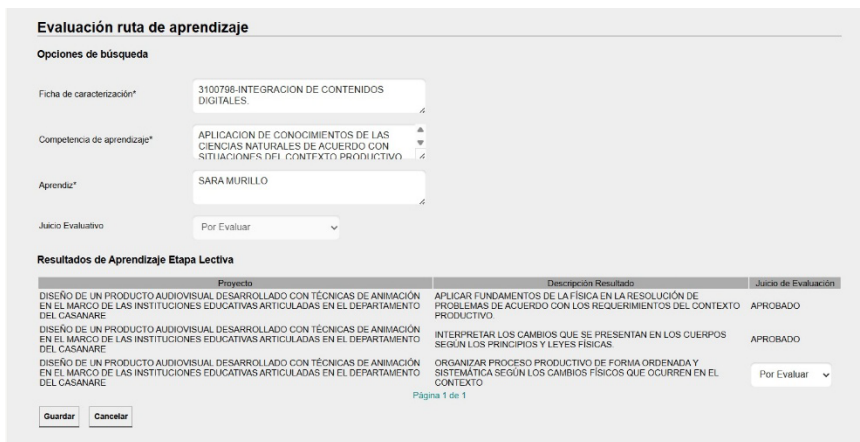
Evaluación ruta de aprendizaje

Opciones de búsqueda

Ficha de caracterización*
3100796-INTEGRACION DE CONTENIDOS DIGITALES.

Competencia de aprendizaje*
APLICACION DE CONOCIMIENTOS DE LAS CIENCIAS NATURALES DE ACUERDO CON SITUACIONES DEL CONTEXTO PRODUCTIVO

Aprendiz*
SARA MURILLO

Juicio Evaluativo
Por Evaluar

Resultados de Aprendizaje Etapa Lectiva

| Proyecto | Descripción Resultado | Juicio de Evaluación |
|---|---|---|
| DISEÑO DE UN PRODUCTO AUDIOVISUAL DESARROLLADO CON TÉCNICAS DE ANIMACIÓN EN EL MARCO DE LAS INSTITUCIONES EDUCATIVAS ARTICULADAS EN EL DEPARTAMENTO DEL CASANARE | APLICAR FUNDAMENTOS DE LA FÍSICA EN LA RESOLUCIÓN DE PROBLEMAS DE ACUERDO CON LOS REQUERIMIENTOS DEL CONTEXTO PRODUCTIVO. | APROBADO |
| DISEÑO DE UN PRODUCTO AUDIOVISUAL DESARROLLADO CON TÉCNICAS DE ANIMACIÓN EN EL MARCO DE LAS INSTITUCIONES EDUCATIVAS ARTICULADAS EN EL DEPARTAMENTO DEL CASANARE | INTERPRETAR LOS CAMBIOS QUE SE PRESENTAN EN LOS CUERPOS SEGÚN LOS PRINCIPIOS Y LEYES FÍSICAS. | APROBADO |
| DISEÑO DE UN PRODUCTO AUDIOVISUAL DESARROLLADO CON TÉCNICAS DE ANIMACIÓN EN EL MARCO DE LAS INSTITUCIONES EDUCATIVAS ARTICULADAS EN EL DEPARTAMENTO DEL CASANARE | ORGANIZAR PROCESO PRODUCTIVO DE FORMA ORDENADA Y SISTEMÁTICA SEGÚN LOS CAMBIOS FÍSICOS QUE OCURREN EN EL CONTEXTO | Por Evaluar |

Página 1 de 1

Guardar Cancelar